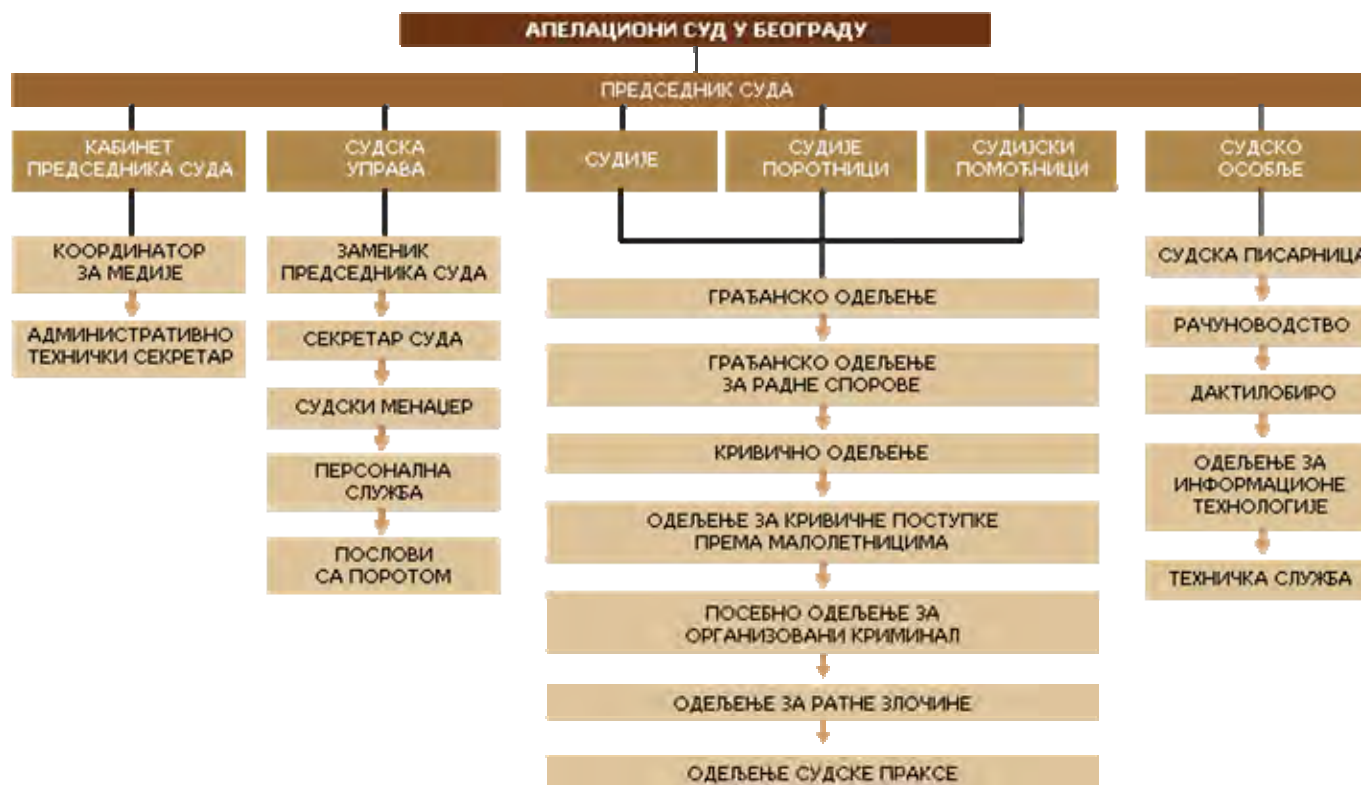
АПЕЛАЦИОНИ СУД У БЕОГРАДУ

ПРЕДСЕДНИК СУДА

КАБИНЕТ ПРЕДСЕДНИКА СУДА

СУДСКА УПРАВА

СУДИЈЕ

СУДИЈЕ ПОРОТНИЦИ

СУДИЈСКИ ПОМОЋНИЦИ

СУДСКО ОСОБЉЕ

КООРДИНАТОР ЗА МЕДИЈЕ

АДМИНИСТРАТИВНО ТЕХНИЧКИ СЕКРЕТАР

ЗАМЕНИК ПРЕДСЕДНИКА СУДА

СЕКРЕТАР СУДА

СУДСКИ МЕНАЏЕР

ПЕРСОНАЛНА СЛУЖБА

ПОСЛОВИ СА ПОРОТОМ

ГРАЂАНСКО ОДЕЉЕЊЕ

ГРАЂАНСКО ОДЕЉЕЊЕ ЗА РАДНЕ СПОРОВЕ

КРИВИЧНО ОДЕЉЕЊЕ

ОДЕЉЕЊЕ ЗА КРИВИЧНЕ ПОСТУПКЕ ПРЕМА МАЛОЛЕТНИЦИМА

ПОСЕБНО ОДЕЉЕЊЕ ЗА ОРГАНИЗОВАНИ КРИМИНАЛ

ОДЕЉЕЊЕ ЗА РАТНЕ ЗЛОЧИНЕ

ОДЕЉЕЊЕ СУДСКЕ ПРАКСЕ

СУДСКА ПИСАРНИЦА

РАЧУНОВОДСТВО

ДАКТИЛОБИРО

ОДЕЉЕЊЕ ЗА ИНФОРМАЦИОНЕ ТЕХНОЛОГИЈЕ

ТЕХНИЧКА СЛУЖБА